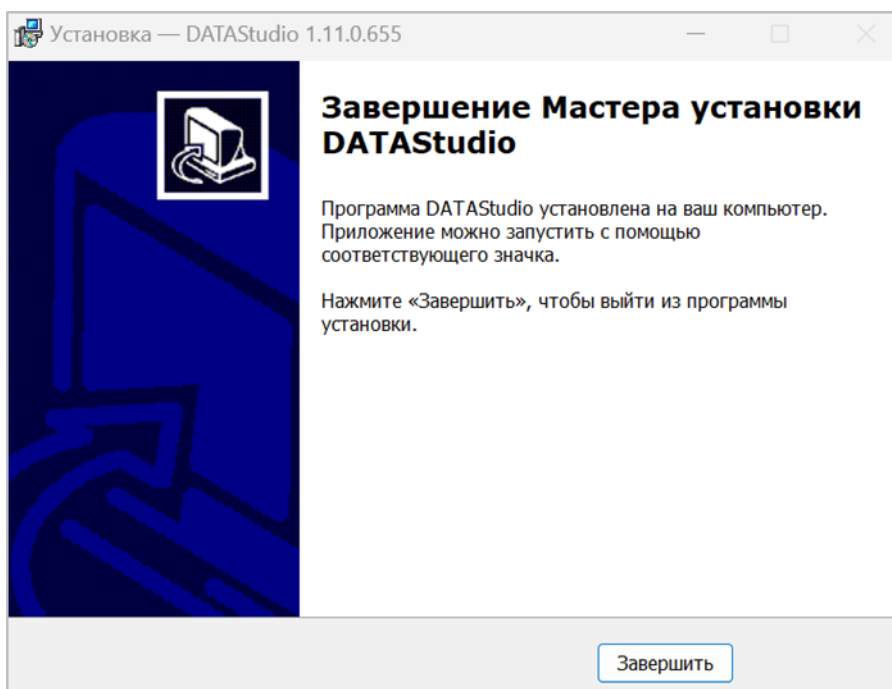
Установка — DATAStudio 1.11.0.655

Завершение Мастера установки DATAStudio

Программа DATAStudio установлена на ваш компьютер. Приложение можно запустить с помощью соответствующего значка.

Нажмите «Завершить», чтобы выйти из программы установки.

Завершить